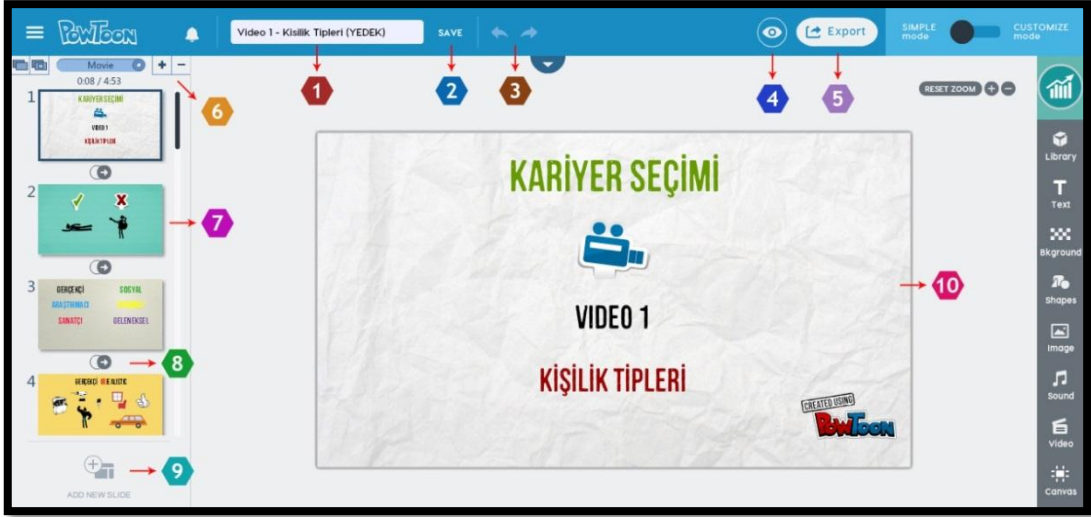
PowToon
Video 1 - Kisilik Tipleri (YEDEK)
SAVE
Export
SIMPLE mode
CUSTOMIZE mode
Movie
0:08 / 4:53
1
2
3
4
5
6
7
8
9
10
RESET ZOOM
1
KARİYER SEÇİMİ
VIDEO 1
KİŞİLİK TİPLERİ
2
3
GERÇEKÇİ
SOSYAL
ARAŞTIRMACI
SANATÇI
GELENEKSEL
4
GERÇEKÇİ
ADD NEW SLIDE
KARİYER SEÇİMİ
VIDEO 1
KİŞİLİK TİPLERİ
CREATED USING
PowToon
Library
Text
Bkground
Shapes
Image
Sound
Video
Canvas